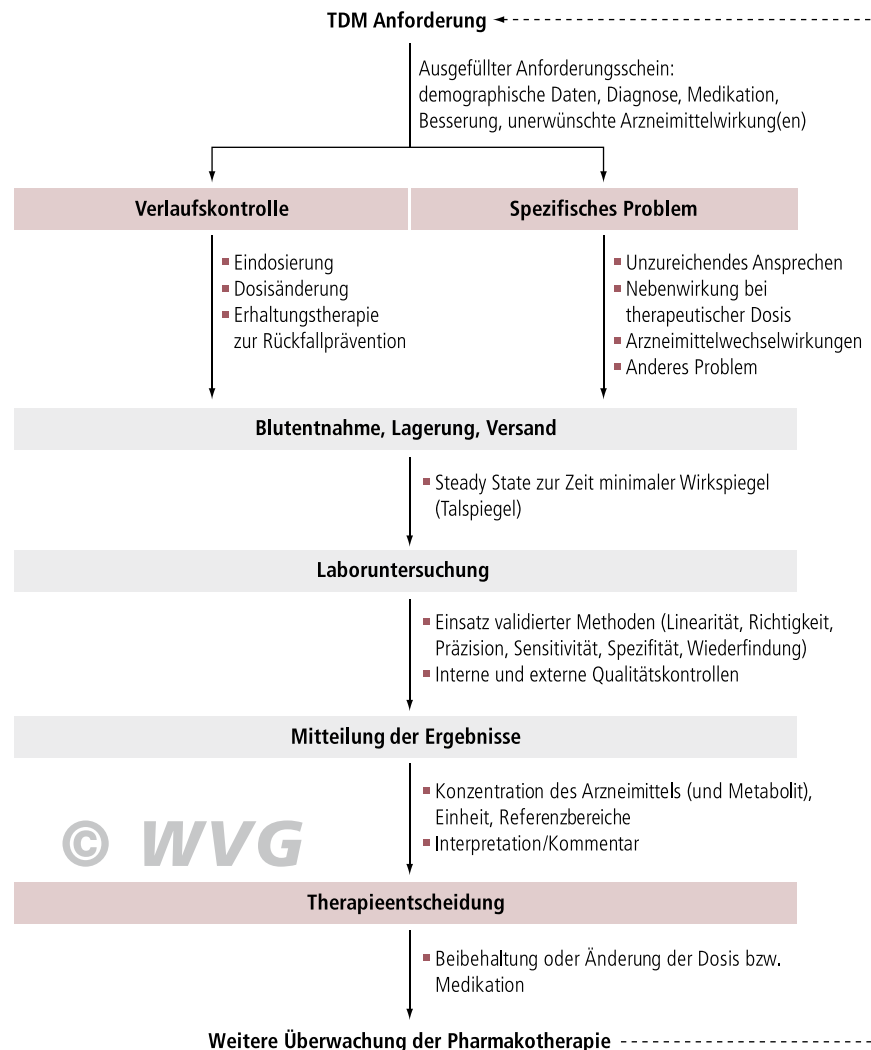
TDM Anforderung

Ausgefüllter Anforderungsschein: demographische Daten, Diagnose, Medikation, Besserung, unerwünschte Arzneimittelwirkung(en)

Verlaufskontrolle

Spezifisches Problem

- Eindosierung
- Dosisänderung
- Erhaltungstherapie zur Rückfallprävention

- Unzureichendes Ansprechen
- Nebenwirkung bei therapeutischer Dosis
- Arzneimittelwechselwirkungen
- Anderes Problem

Blutentnahme, Lagerung, Versand

- Steady State zur Zeit minimaler Wirkspiegel (Talspiegel)

Laboruntersuchung

- Einsatz validierter Methoden (Linearität, Richtigkeit, Präzision, Sensitivität, Spezifität, Wiederfindung)
- Interne und externe Qualitätskontrollen

Mitteilung der Ergebnisse

- Konzentration des Arzneimittels (und Metabolit), Einheit, Referenzbereiche
- Interpretation/Kommentar

© WVG

Therapieentscheidung

- Beibehaltung oder Änderung der Dosis bzw. Medikation

Weitere Überwachung der Pharmakotherapie